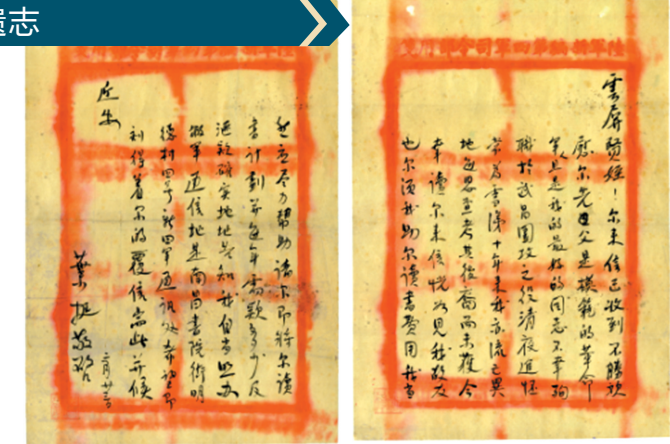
遗志

近安

望查考与帮助，请示即将尔读书计划寄来，每年需款若干，及汇款确实地址，以便如数自当照办。总之此后但有所需，请径函北平西四羊肉胡同四十三号叶挺将军夫人为祷也。此复，并候

叶挺启 　　十二日

国民革命军第四军司令部用笺

云序贤侄：尔来信已收到，不胜快慰。尔先君父是模范的革命军人，是我的最好的同志，又幸与我于武昌围攻之役，涌夜进攻，终为专命。十年来，尔流亡异地，备尝苦境，为高采模范，今幸得尔来信，犹如见我故交也。尔须勤勉读书，云云者有